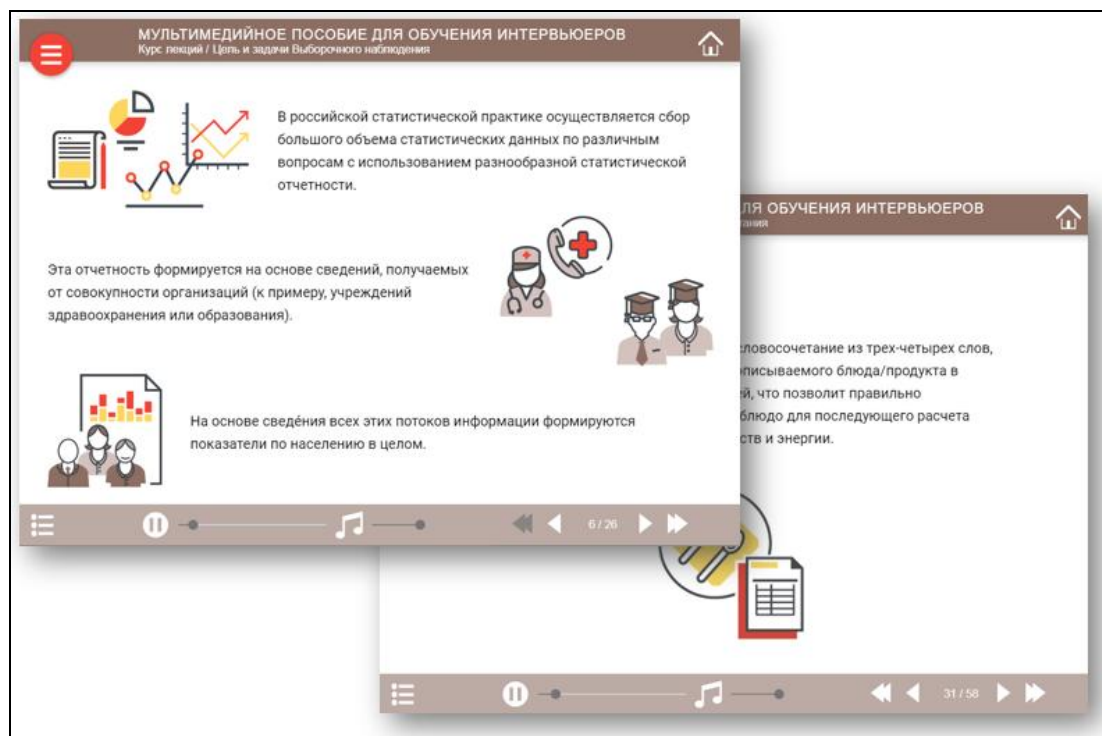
МУЛЬТИМЕДИЙНОЕ ПОСОБИЕ ДЛЯ ОБУЧЕНИЯ ИНТЕРВЬЮЕРОВ
Курс лекций / Цель и задачи Выборочного наблюдения

В российской статистической практике осуществляется сбор большого объема статистических данных по различным вопросам с использованием разнообразной статистической отчетности.

Эта отчетность формируется на основе сведений, получаемых от совокупности организаций (к примеру, учреждений здравоохранения или образования).

На основе сведéния всех этих потоков информации формируются показатели по населению в целом.

6 / 26

ЛЯ ОБУЧЕНИЯ ИНТЕРВЬЮЕРОВ
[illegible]ания

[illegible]словосочетание из трех-четырех слов, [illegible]писываемого блюда/продукта в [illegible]й, что позволит правильно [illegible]блюдо для последующего расчета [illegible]ств и энергии.

31 / 58